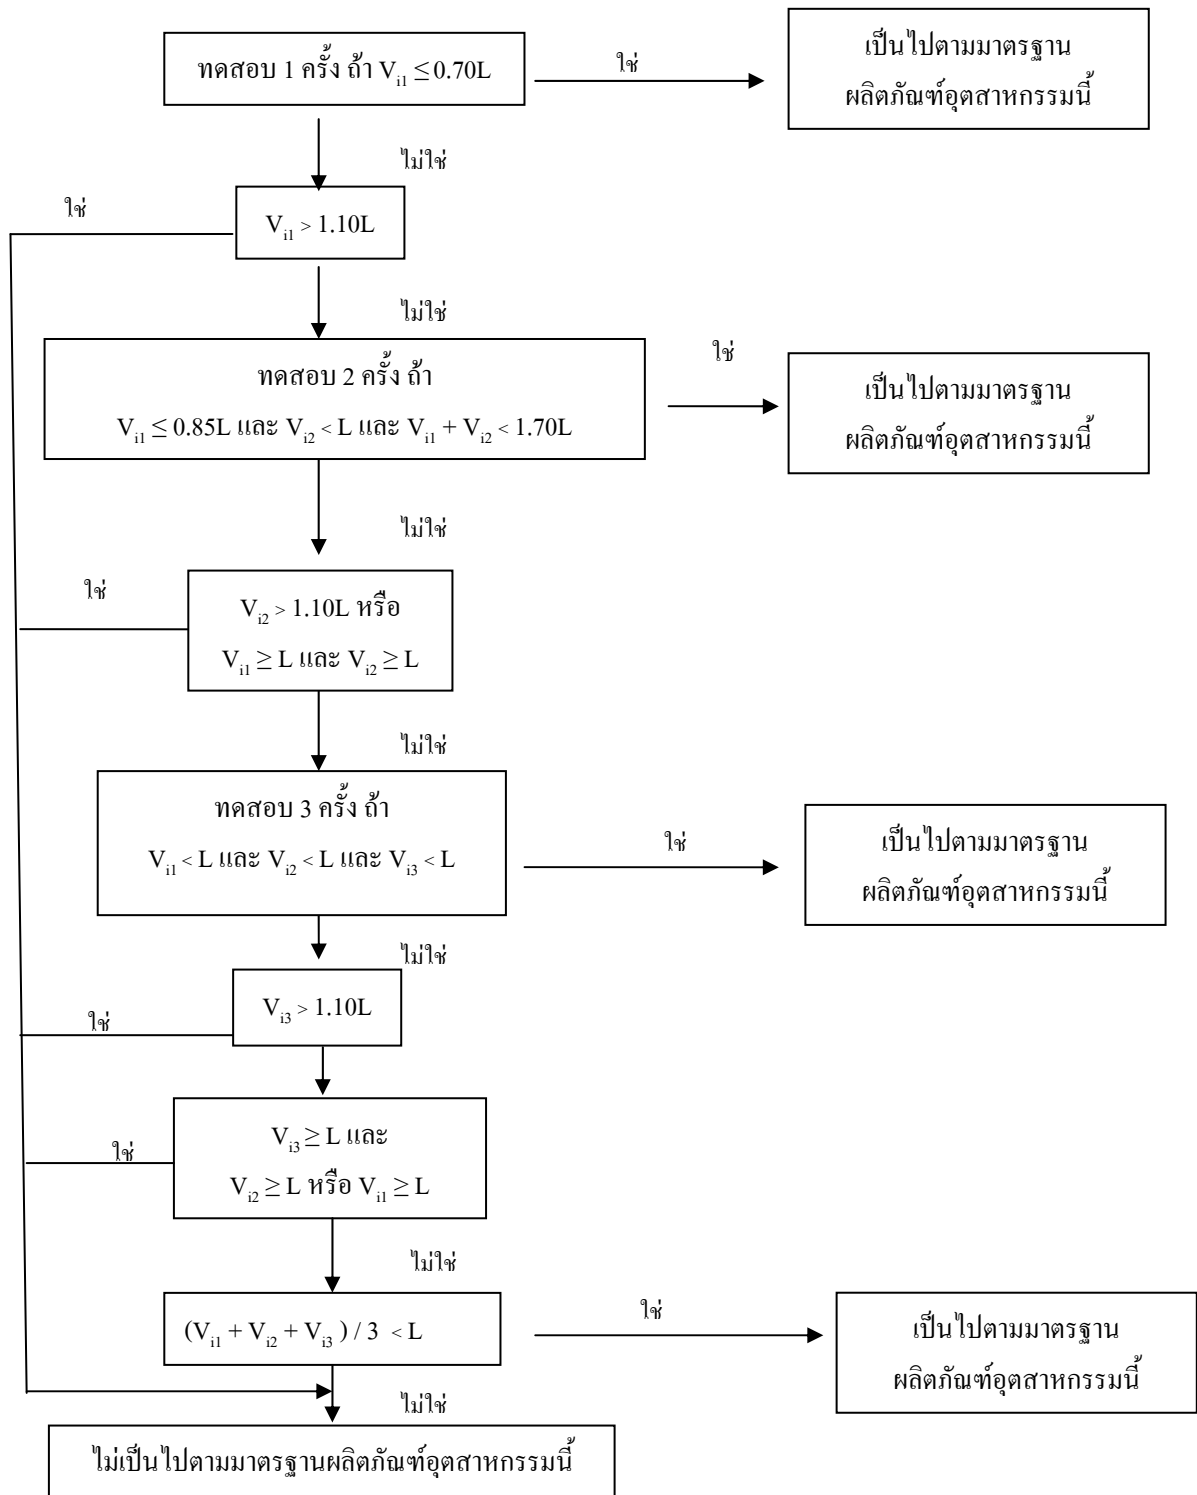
ทดสอบ 1 ครั้ง ถ้า $V_{i1} \leq 0.70L$

ใช่

เป็นไปตามมาตรฐานผลิตภัณฑ์อุตสาหกรรมนี้

ไม่ใช่

ใช่

$V_{i1} > 1.10L$

ไม่ใช่

ทดสอบ 2 ครั้ง ถ้า

$V_{i1} \leq 0.85L$ และ $V_{i2} < L$ และ $V_{i1} + V_{i2} < 1.70L$

ใช่

เป็นไปตามมาตรฐานผลิตภัณฑ์อุตสาหกรรมนี้

ไม่ใช่

ใช่

$V_{i2} > 1.10L$ หรือ

$V_{i1} \geq L$ และ $V_{i2} \geq L$

ไม่ใช่

ทดสอบ 3 ครั้ง ถ้า

$V_{i1} < L$ และ $V_{i2} < L$ และ $V_{i3} < L$

ใช่

เป็นไปตามมาตรฐานผลิตภัณฑ์อุตสาหกรรมนี้

ไม่ใช่

ใช่

$V_{i3} > 1.10L$

ใช่

$V_{i3} \geq L$ และ

$V_{i2} \geq L$ หรือ $V_{i1} \geq L$

ไม่ใช่

$(V_{i1} + V_{i2} + V_{i3}) / 3 < L$

ใช่

เป็นไปตามมาตรฐานผลิตภัณฑ์อุตสาหกรรมนี้

ไม่ใช่

ไม่เป็นไปตามมาตรฐานผลิตภัณฑ์อุตสาหกรรมนี้